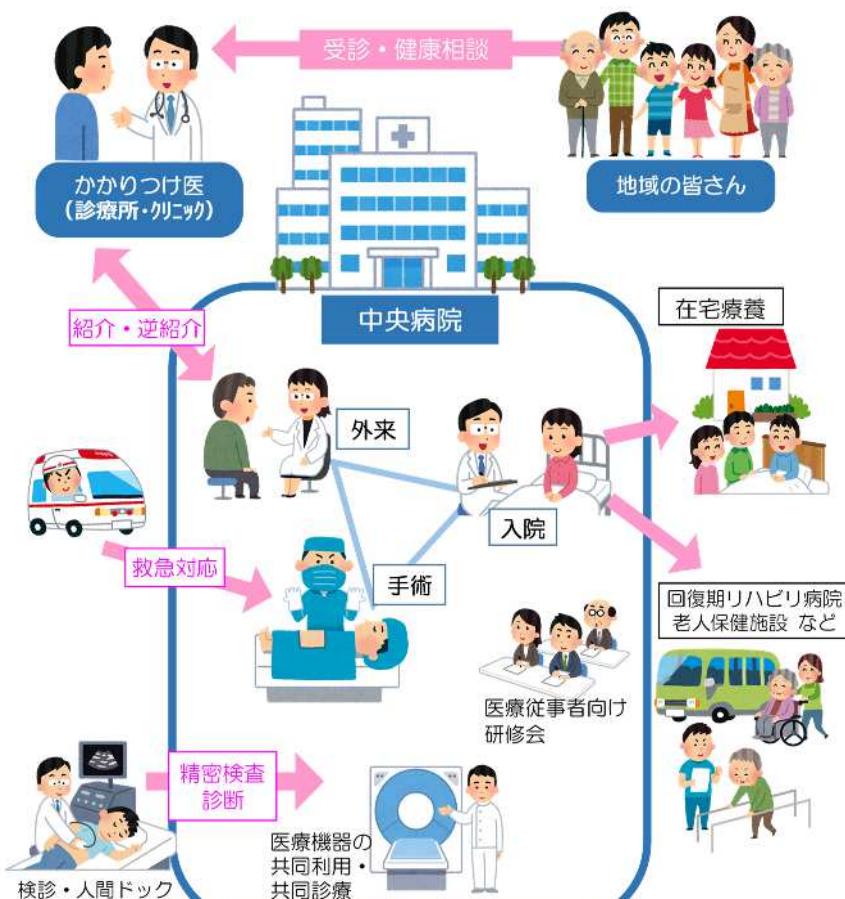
受診・健康相談

かかりつけ医
（診療所・クリニック）

地域の皆さん

中央病院

紹介・逆紹介

在宅療養

外来

入院

救急対応

手術

回復期リハビリ病院
老人保健施設 など

医療従事者向け
研修会

精密検査
診断

医療機器の
共同利用・
共同診療

検診・人間ドック